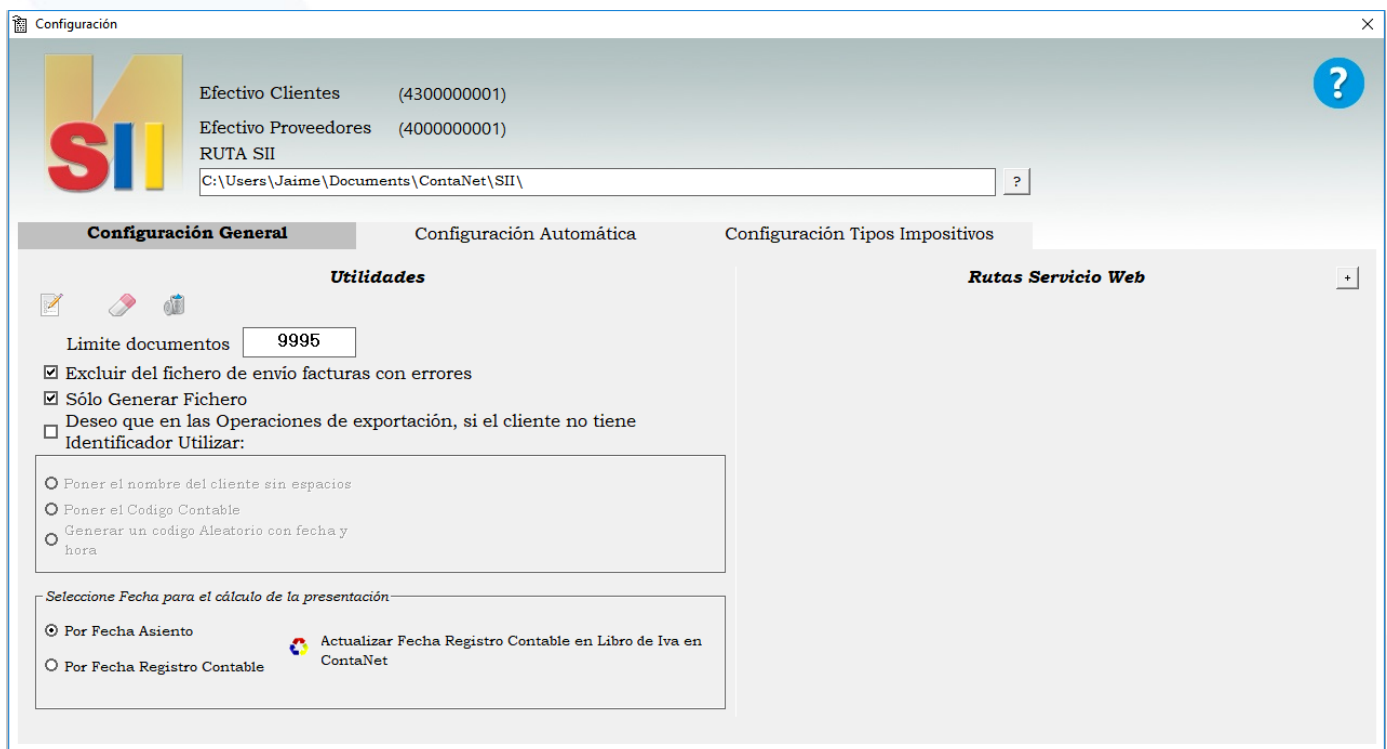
Configuración ×

SII

Efectivo Clientes (4300000001)

Efectivo Proveedores (4000000001)

RUTA SII

C:\Users\Jaime\Documents\ContaNet\SII\

?

Configuración General | Configuración Automática | Configuración Tipos Impositivos

Utilidades

Limite documentos 9995

☑ Excluir del fichero de envío facturas con errores

☑ Sólo Generar Fichero

☐ Deseo que en las Operaciones de exportación, si el cliente no tiene Identificador Utilizar:

○ Poner el nombre del cliente sin espacios

○ Poner el Codigo Contable

○ Generar un codigo Aleatorio con fecha y hora

Seleccione Fecha para el cálculo de la presentación

⦿ Por Fecha Asiento

○ Por Fecha Registro Contable

Actualizar Fecha Registro Contable en Libro de Iva en ContaNet

Rutas Servicio Web

+